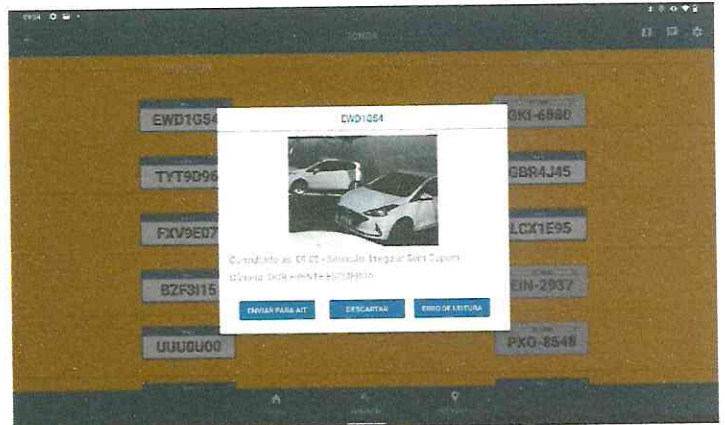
RONDA

EWD1G54

GKI-6980

TYT9D96

GBR4J45

FXV9E07

LCX1E95

BZF3I15

EIN-2937

UUU0U00

PXO-8548

EWD1G54

Consultado às 01:01 - Situação: Irregular Sem Cupom

Câmera: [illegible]

ENVIAR PARA AIT

DESCARTAR

ERRO DE LEITURA